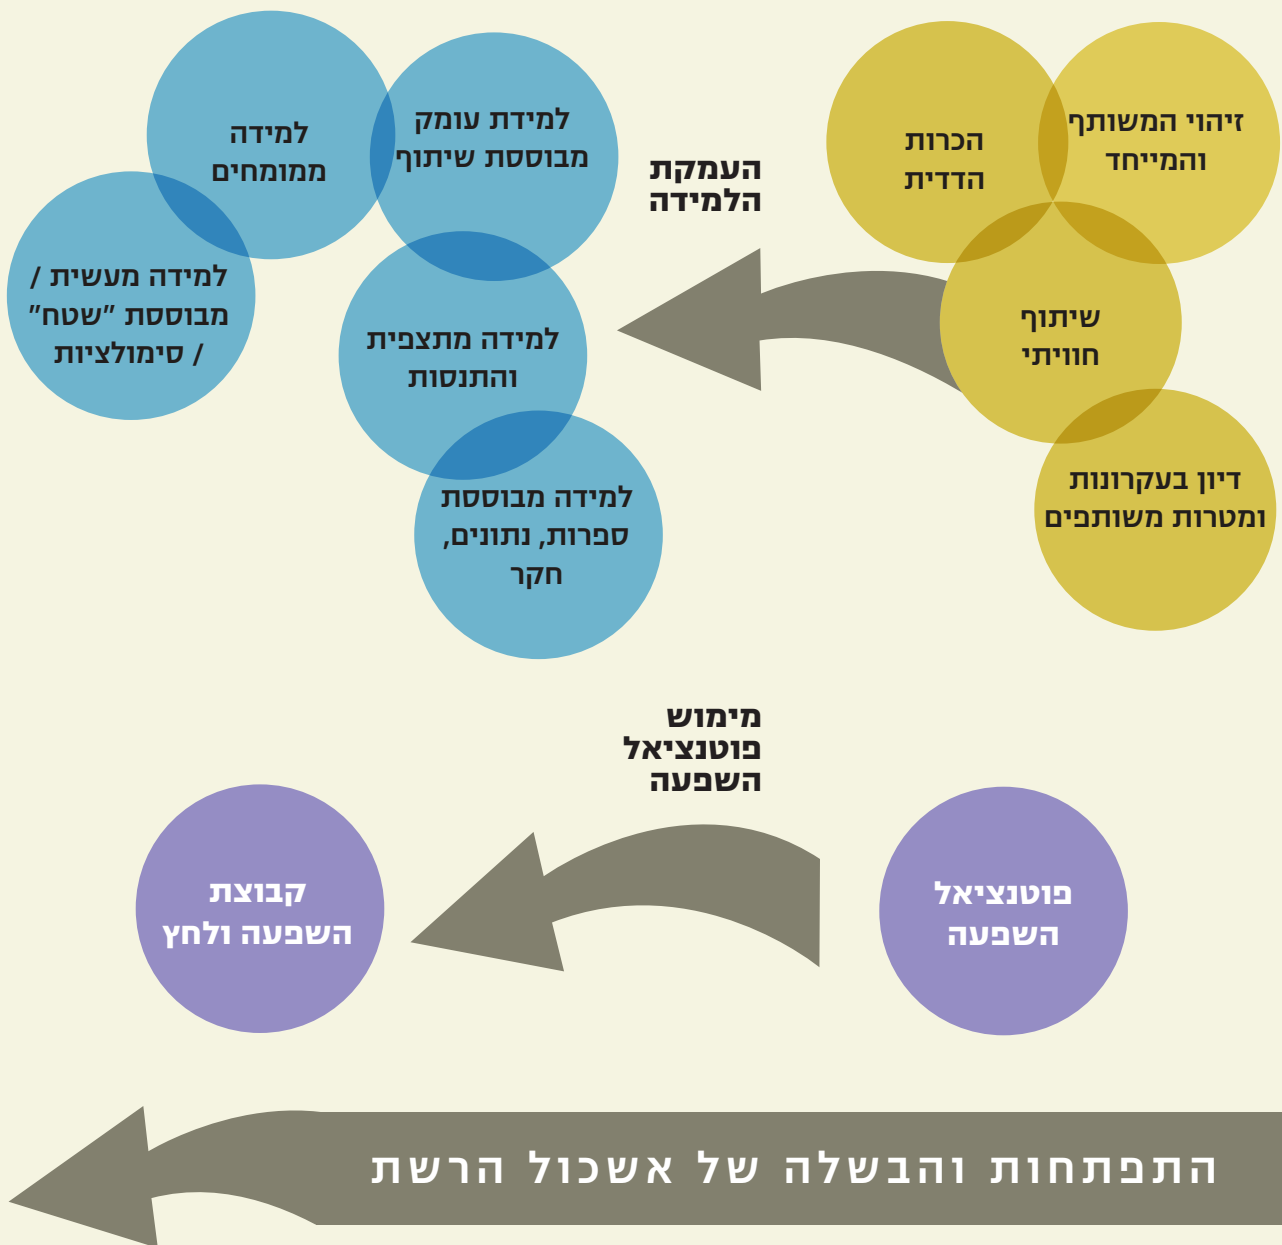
זיהוי המשותף והמייחד

הכרות הדדית

שיתוף חוויתי

דיון בעקרונות ומטרות משותפים

העמקת הלמידה

למידת עומק מבוססת שיתוף

למידה ממומחים

למידה מעשית / מבוססת "שטח" / סימולציות

למידה מתצפית והתנסות

למידה מבוססת ספרות, נתונים, חקר

מימוש פוטנציאל השפעה

פוטנציאל השפעה

קבוצת השפעה ולחץ

התפתחות והבשלה של אשכול הרשת